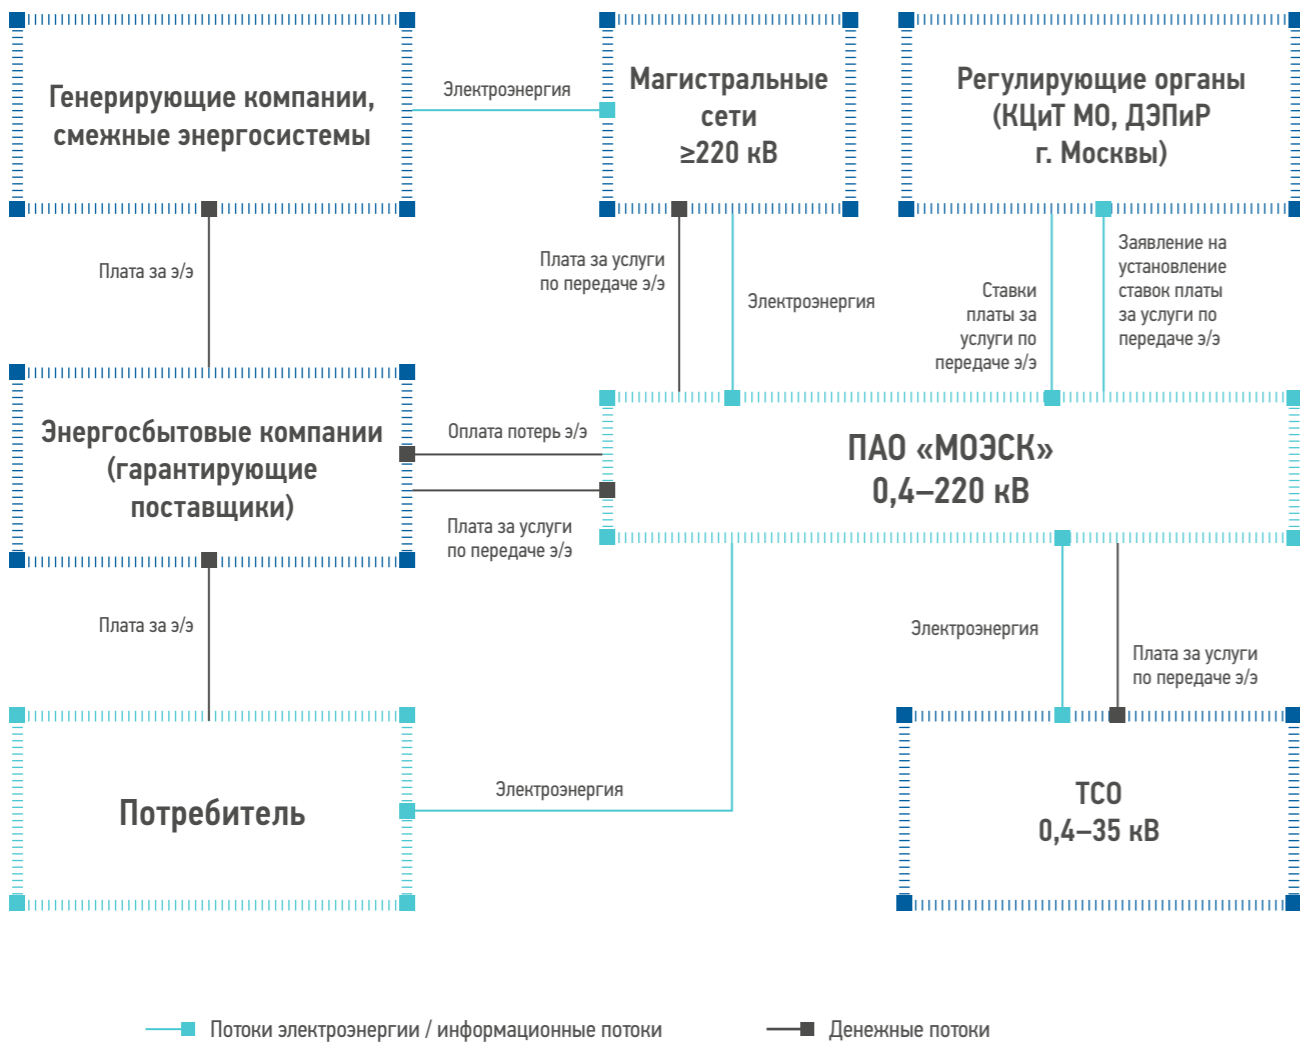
Генерирующие компании, смежные энергосистемы

Электроэнергия

Магистральные сети ≥220 кВ

Регулирующие органы (КЦиТ МО, ДЭПиР г. Москвы)

Плата за э/э

Плата за услуги по передаче э/э

Электроэнергия

Ставки платы за услуги по передаче э/э

Заявление на установление ставок платы за услуги по передаче э/э

Энергосбытовые компании (гарантирующие поставщики)

Оплата потерь э/э

ПАО «МОЭСК» 0,4–220 кВ

Плата за услуги по передаче э/э

Плата за э/э

Электроэнергия

Плата за услуги по передаче э/э

Потребитель

Электроэнергия

ТСО 0,4–35 кВ

Потоки электроэнергии / информационные потоки

Денежные потоки